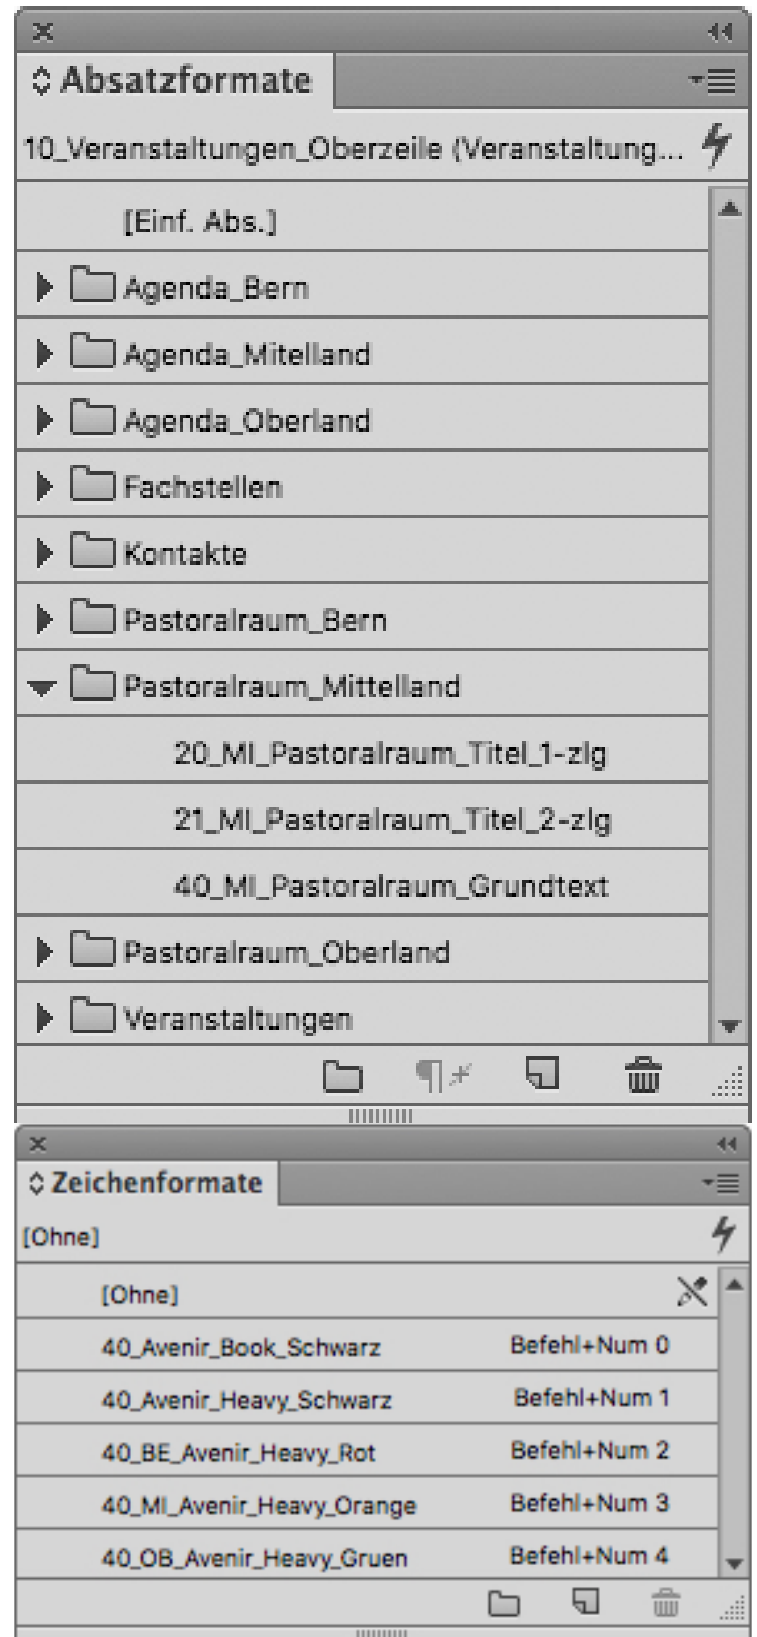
Absatzformate

10_Veranstaltungen_Oberzeile (Veranstaltung...

[Einf. Abs.]

Agenda_Bern

Agenda_Mitelland

Agenda_Oberland

Fachstellen

Kontakte

Pastoralraum_Bern

Pastoralraum_Mittelland

20_MI_Pastoralraum_Titel_1-zlg

21_MI_Pastoralraum_Titel_2-zlg

40_MI_Pastoralraum_Grundtext

Pastoralraum_Oberland

Veranstaltungen

Zeichenformate

[Ohne]

| | |
|---|---|
| [Ohne] | |
| 40_Avenir_Book_Schwarz | Befehl+Num 0 |
| 40_Avenir_Heavy_Schwarz | Befehl+Num 1 |
| 40_BE_Avenir_Heavy_Rot | Befehl+Num 2 |
| 40_MI_Avenir_Heavy_Orange | Befehl+Num 3 |
| 40_OB_Avenir_Heavy_Gruen | Befehl+Num 4 |